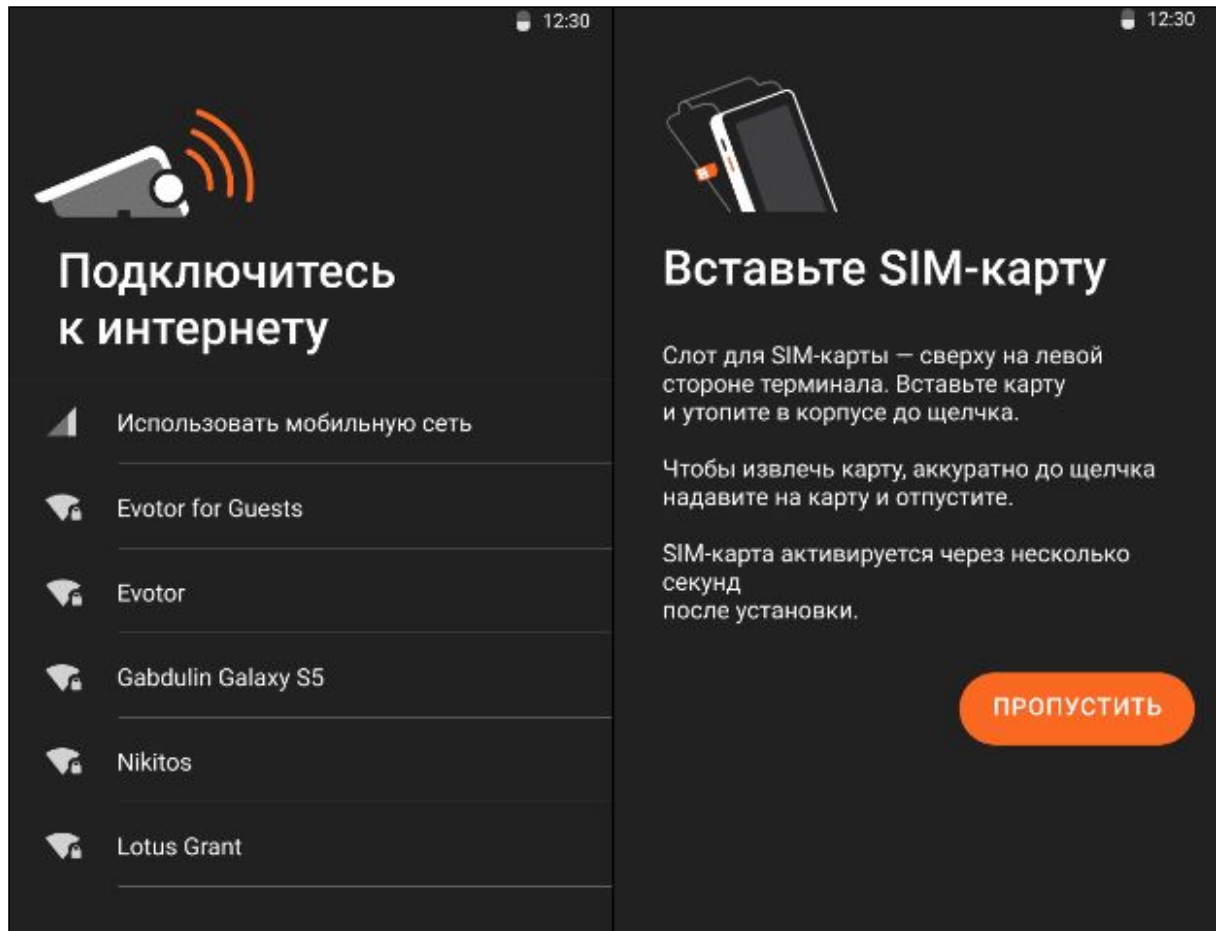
12:30

Подключитесь к интернету

Использовать мобильную сеть

Evotor for Guests

Evotor

Gabdulin Galaxy S5

Nikitos

Lotus Grant

12:30

Вставьте SIM-карту

Слот для SIM-карты — сверху на левой стороне терминала. Вставьте карту и утопите в корпусе до щелчка.

Чтобы извлечь карту, аккуратно до щелчка надавите на карту и отпустите.

SIM-карта активируется через несколько секунд
после установки.

ПРОПУСТИТЬ